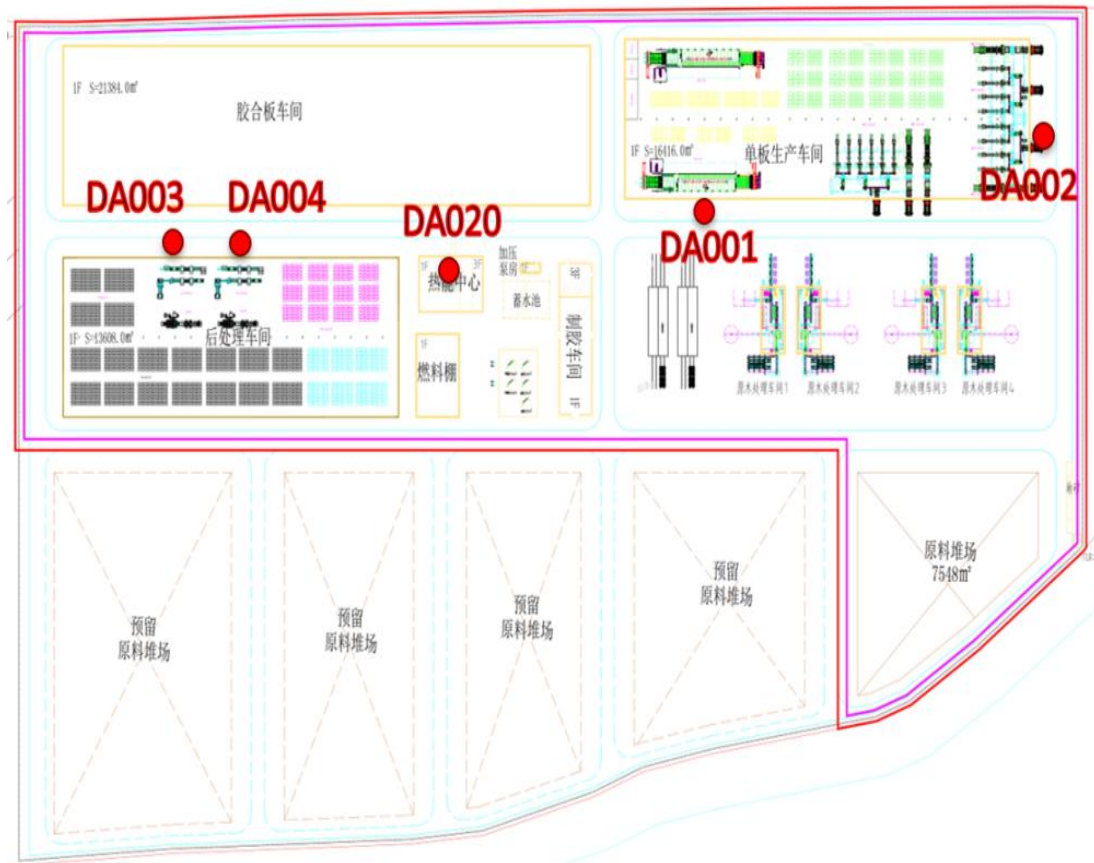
1F S=21384.0㎡
胶合板车间

1F S=16416.0㎡
单板生产车间

DA002

DA003
DA004
DA020
DA001

热能中心
加压泵房
蓄水池
制胶车间
1F S=13608.0㎡
后处理车间
燃料棚

原木处理车间1
原木处理车间2
原木处理车间3
原木处理车间4

预留
原料堆场

预留
原料堆场

预留
原料堆场

预留
原料堆场

原料堆场
7548㎡